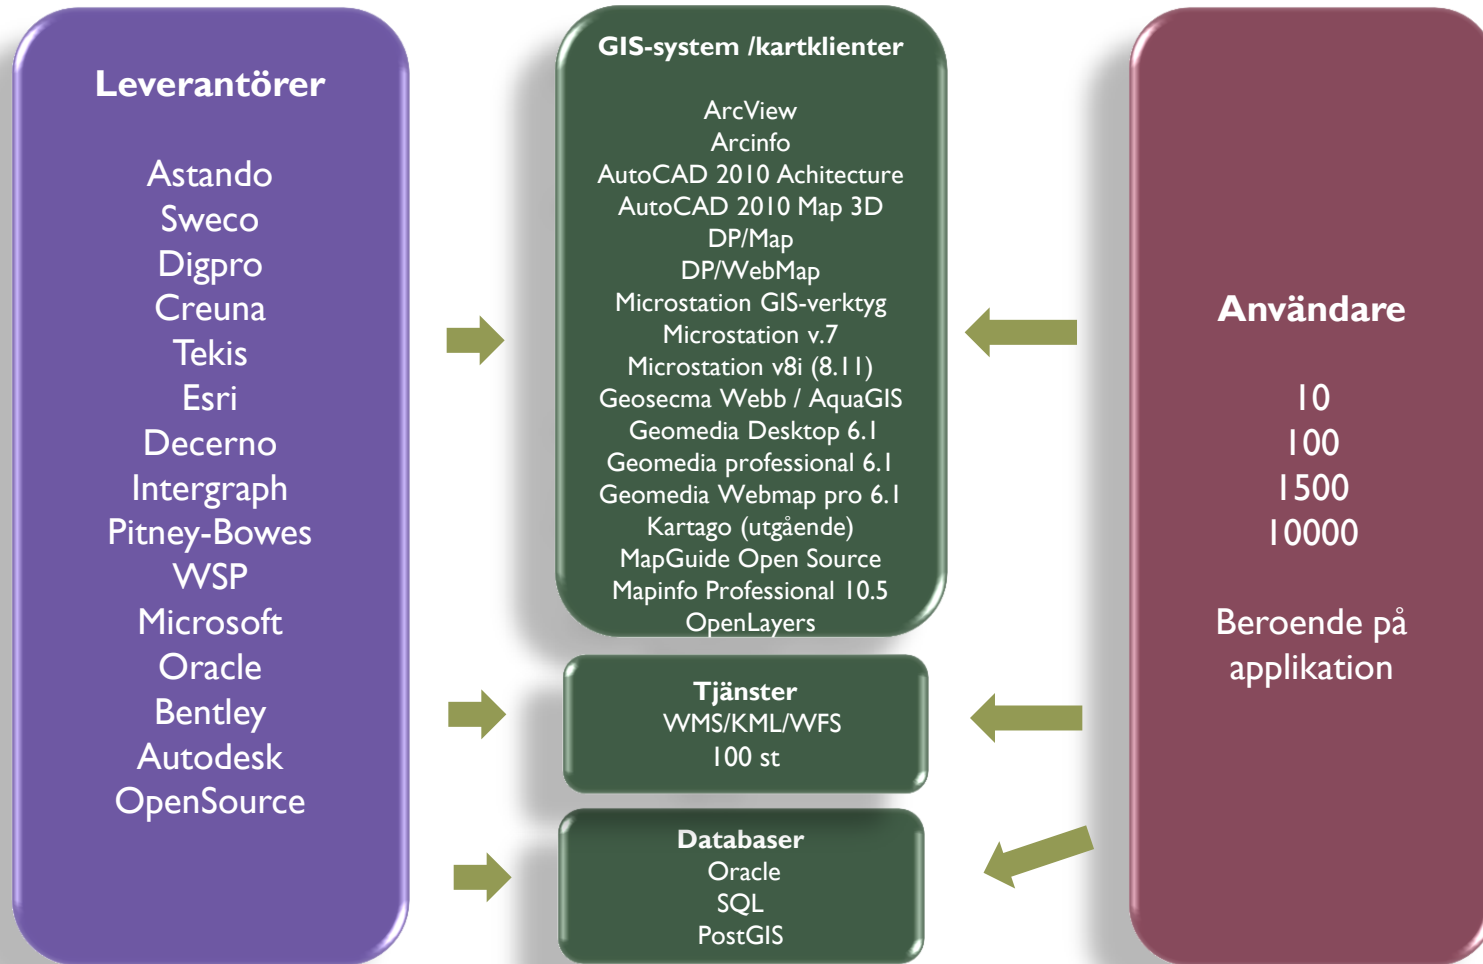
Leverantörer

Astando
Sweco
Digpro
Creuna
Tekis
Esri
Decerno
Intergraph
Pitney-Bowes
WSP
Microsoft
Oracle
Bentley
Autodesk
OpenSource

GIS-system /kartklienter

ArcView
Arcinfo
AutoCAD 2010 Achitecture
AutoCAD 2010 Map 3D
DP/Map
DP/WebMap
Microstation GIS-verktyg
Microstation v.7
Microstation v8i (8.11)
Geosecma Webb / AquaGIS
Geomedia Desktop 6.1
Geomedia professional 6.1
Geomedia Webmap pro 6.1
Kartago (utgående)
MapGuide Open Source
Mapinfo Professional 10.5
OpenLayers

Tjänster
WMS/KML/WFS
100 st

Databaser
Oracle
SQL
PostGIS

Användare

10
100
1500
10000

Beroende på applikation